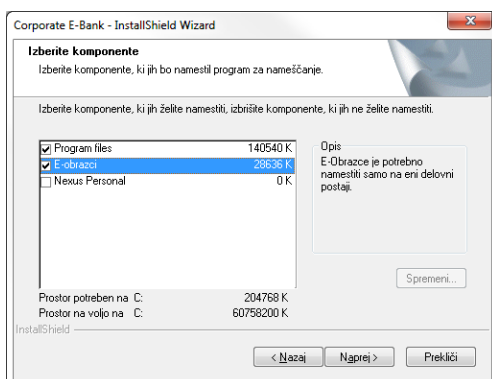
Corporate E-Bank - InstallShield Wizard

Izberite komponente

Izberite komponente, ki jih bo namestil program za nameščanje.

Izberite komponente, ki jih želite namestiti, izbrišite komponente, ki jih ne želite namestiti.

| | |
|---|---|
| Program files | 140540 K |
| E-obrazci | 28636 K |
| Nexus Personal | 0 K |

Opis

E-Obrazce je potrebno namestiti samo na eni delovni postaji.

Spremeni...

Prostor potreben na C: 204768 K

Prostor na voljo na C: 60758200 K

InstallShield

< Nazaj

Naprej >

Prekliči